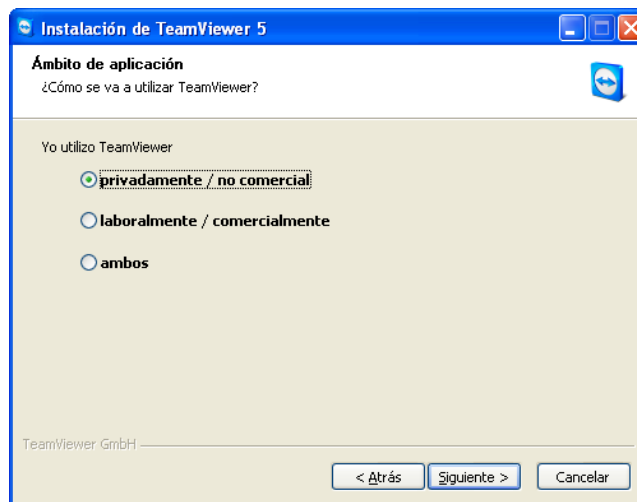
Instalación de TeamViewer 5

Ámbito de aplicación
¿Cómo se va a utilizar TeamViewer?

Yo utilizo TeamViewer

privadamente / no comercial

laboralmente / comercialmente

ambos

TeamViewer GmbH

< Atrás

Siguiente >

Cancelar